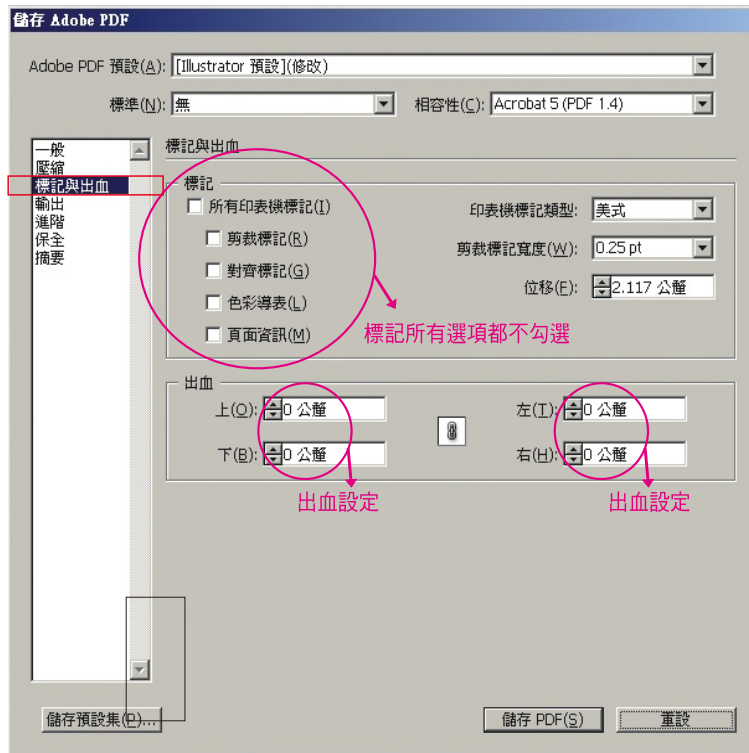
儲存 Adobe PDF

Adobe PDF 預設(A): [Illustrator 預設](修改)

標準(N): 無

相容性(C): Acrobat 5 (PDF 1.4)

一般
壓縮
標記與出血
輸出
進階
保全
摘要

標記與出血

標記

所有印表機標記(I)

剪裁標記(R)

對齊標記(G)

色彩導表(L)

頁面資訊(M)

印表機標記類型: 美式

剪裁標記寬度(W): 0.25 pt

位移(F): 2.117 公釐

標記所有選項都不勾選

出血

上(O): 0 公釐

下(B): 0 公釐

左(T): 0 公釐

右(H): 0 公釐

出血設定

出血設定

儲存預設集(E)...

儲存 PDF(S)

重設